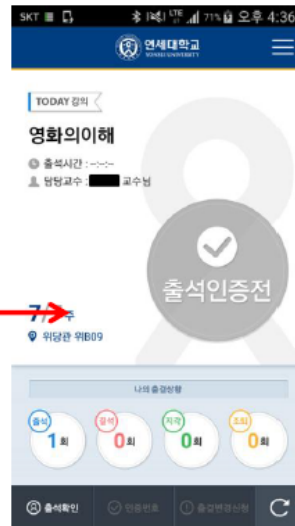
SKT 71% 오후 4:36

연세대학교
YONSEI UNIVERSITY

TODAY 강의

영화의이해

출석시간 : --:--:--
담당교수 : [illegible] 교수님

출석인증전

7주

위당관 위B09

나의 출결상황

출석 1회
결석 0회
지각 0회
조퇴 0회

출석확인
인증번호
출결변경신청